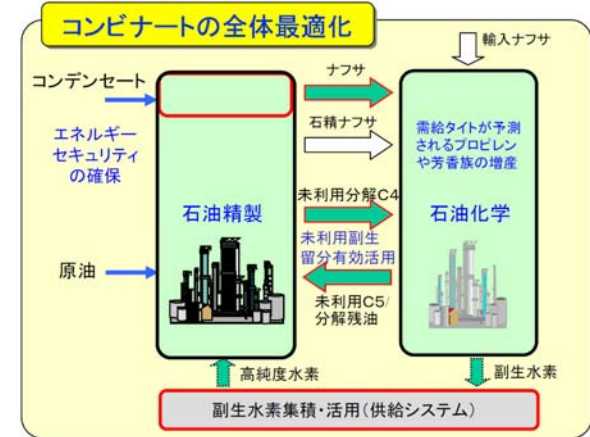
コンビナートの全体最適化

輸入ナフサ

コンデンセート

エネルギーセキュリティの確保

原油

ナフサ

石精ナフサ

未利用分解C4

未利用副生留分有効活用

未利用C5/分解残油

石油精製

石油化学

需給タイトが予測されるプロピレンや芳香族の増産

高純度水素

副生水素

副生水素集積・活用(供給システム)